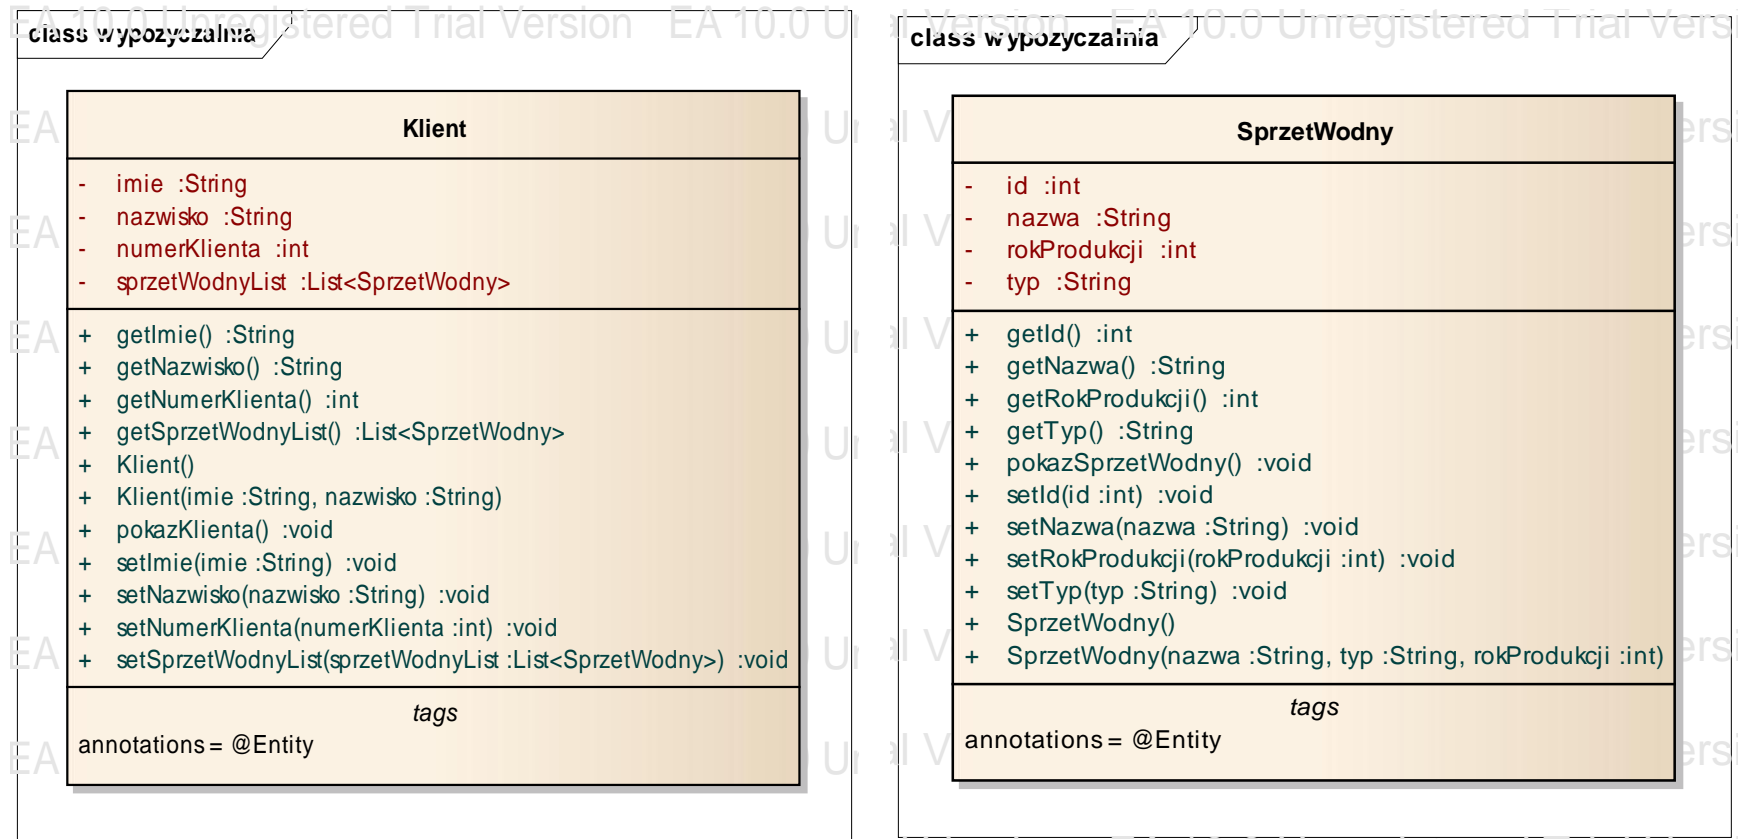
EA 10.0 Unregistered Trial Version EA 10.0 U l Version EA 10.0 Unregistered Trial Versi

class wypozyczalnia

Klient

- imie :String
- nazwisko :String
- numerKlienta :int
- sprzetWodnyList :List<SprzetWodny>

+ getImie() :String
+ getNazwisko() :String
+ getNumerKlienta() :int
+ getSprzetWodnyList() :List<SprzetWodny>
+ Klient()
+ Klient(imie :String, nazwisko :String)
+ pokazKlienta() :void
+ setImie(imie :String) :void
+ setNazwisko(nazwisko :String) :void
+ setNumerKlienta(numerKlienta :int) :void
+ setSprzetWodnyList(sprzetWodnyList :List<SprzetWodny>) :void

tags
annotations = @Entity

class wypozyczalnia

SprzetWodny

- id :int
- nazwa :String
- rokProdukcji :int
- typ :String

+ getId() :int
+ getNazwa() :String
+ getRokProdukcji() :int
+ getTyp() :String
+ pokazSprzetWodny() :void
+ setId(id :int) :void
+ setNazwa(nazwa :String) :void
+ setRokProdukcji(rokProdukcji :int) :void
+ setTyp(typ :String) :void
+ SprzetWodny()
+ SprzetWodny(nazwa :String, typ :String, rokProdukcji :int)

tags
annotations = @Entity